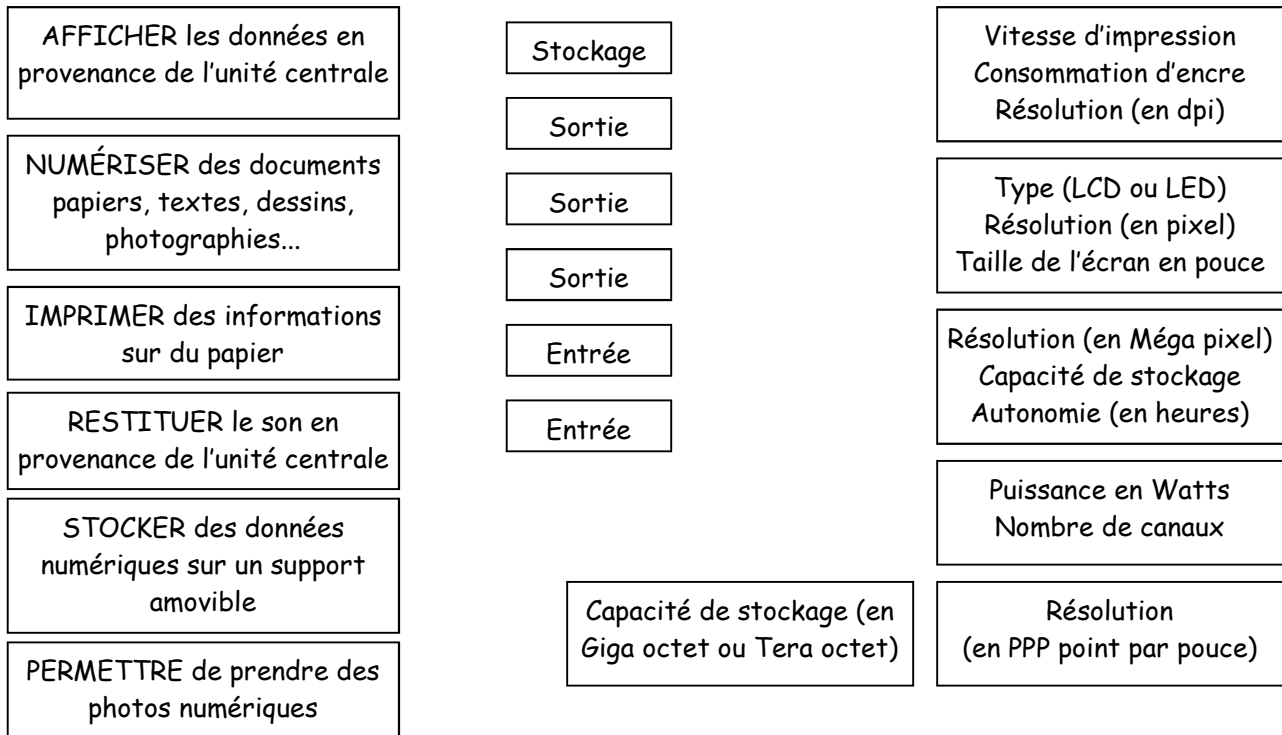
AFFICHER les données en provenance de l’unité centrale

NUMÉRISER des documents papiers, textes, dessins, photographies...

IMPRIMER des informations sur du papier

RESTITUER le son en provenance de l’unité centrale

STOCKER des données numériques sur un support amovible

PERMETTRE de prendre des photos numériques

Stockage

Sortie

Sortie

Sortie

Entrée

Entrée

Vitesse d’impression
Consommation d’encre
Résolution (en dpi)

Type (LCD ou LED)
Résolution (en pixel)
Taille de l’écran en pouce

Résolution (en Méga pixel)
Capacité de stockage
Autonomie (en heures)

Puissance en Watts
Nombre de canaux

Capacité de stockage (en Giga octet ou Tera octet)

Résolution (en PPP point par pouce)